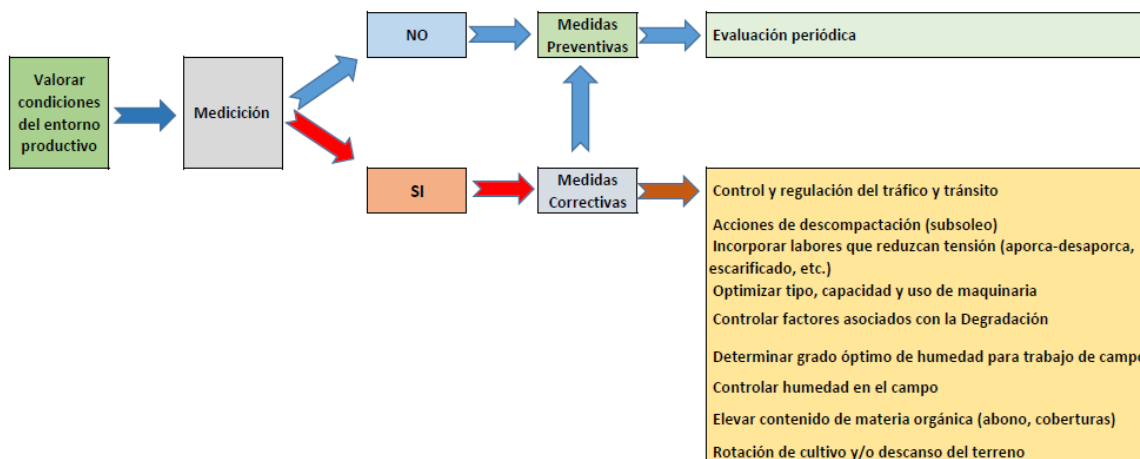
Valorar condiciones del entorno productivo

Medicición

NO

Medidas Preventivas

Evaluación periódica

SI

Medidas Correctivas

Control y regulación del tráfico y tránsito

Acciones de descompactación (subsoleo)

Incorporar labores que reduzcan tensión (aporca-desaporca, escarificado, etc.)

Optimizar tipo, capacidad y uso de maquinaria

Controlar factores asociados con la Degradación

Determinar grado óptimo de humedad para trabajo de campo

Controlar humedad en el campo

Elevar contenido de materia orgánica (abono, coberturas)

Rotación de cultivo y/o descanso del terreno